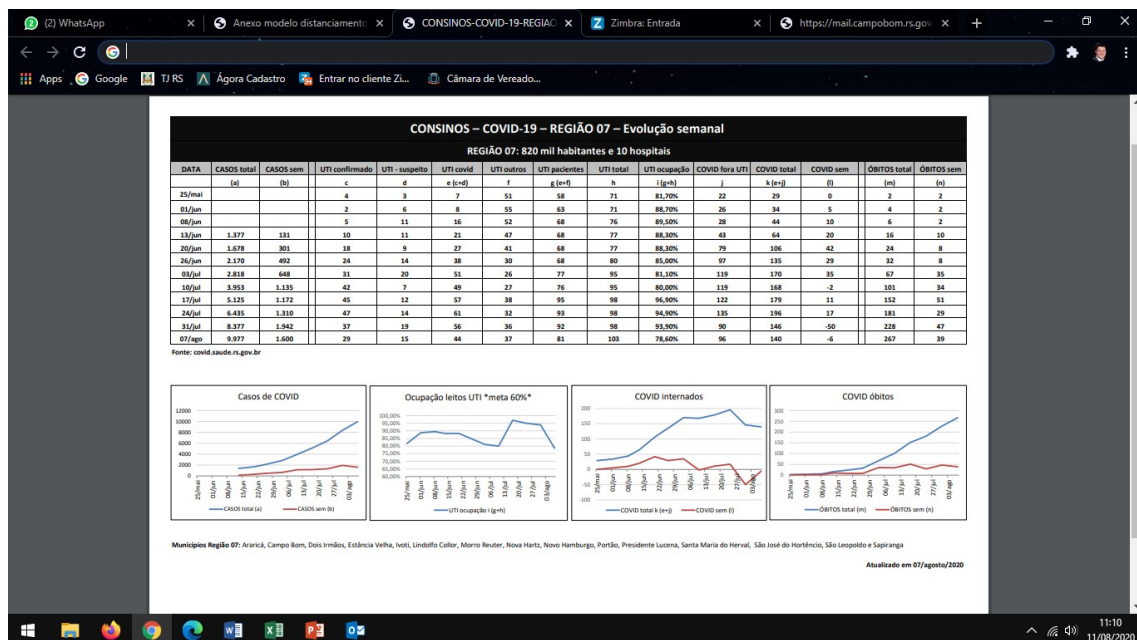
(2) WhatsApp × Anexo modelo distanciamento × CONSINOS-COVID-19-REGIAO × Zimbra: Entrada × https://mail.campobom.rs.gov × +

Apps Google TJ RS Ágora Cadastro Entrar no cliente Zi... Câmara de Vereado...

CONSINOS – COVID-19 – REGIÃO 07 – Evolução semanal

REGIÃO 07: 820 mil habitantes e 10 hospitais

| DATA | CASOS total (a) | CASOS sem (b) | UTI confirmado c | UTI - suspeito d | UTI covid e (c+d) | UTI outros f | UTI pacientes g (e+f) | UTI total h | UTI ocupação i (g÷h) | COVID fora UTI j | COVID total k (e+j) | COVID sem (l) | ÓBITOS total (m) | ÓBITOS sem (n) |
|---|---|---|---|---|---|---|---|---|---|---|---|---|---|---|
| 25/mai | | | 4 | 3 | 7 | 51 | 58 | 71 | 81,70% | 22 | 29 | 0 | 2 | 2 |
| 01/jun | | | 2 | 6 | 8 | 55 | 63 | 71 | 88,70% | 26 | 34 | 5 | 4 | 2 |
| 08/jun | | | 5 | 11 | 16 | 52 | 68 | 76 | 89,50% | 28 | 44 | 10 | 6 | 2 |
| 13/jun | 1.377 | 131 | 10 | 11 | 21 | 47 | 68 | 77 | 88,30% | 43 | 64 | 20 | 16 | 10 |
| 20/jun | 1.678 | 301 | 18 | 9 | 27 | 41 | 68 | 77 | 88,30% | 79 | 106 | 42 | 24 | 8 |
| 26/jun | 2.170 | 492 | 24 | 14 | 38 | 30 | 68 | 80 | 85,00% | 97 | 135 | 29 | 32 | 8 |
| 03/jul | 2.818 | 648 | 31 | 20 | 51 | 26 | 77 | 95 | 81,10% | 119 | 170 | 35 | 67 | 35 |
| 10/jul | 3.953 | 1.135 | 42 | 7 | 49 | 27 | 76 | 95 | 80,00% | 119 | 168 | -2 | 101 | 34 |
| 17/jul | 5.125 | 1.172 | 45 | 12 | 57 | 38 | 95 | 98 | 96,90% | 122 | 179 | 11 | 152 | 51 |
| 24/jul | 6.435 | 1.310 | 47 | 14 | 61 | 32 | 93 | 98 | 94,90% | 135 | 196 | 17 | 181 | 29 |
| 31/jul | 8.377 | 1.942 | 37 | 19 | 56 | 36 | 92 | 98 | 93,90% | 90 | 146 | -50 | 228 | 47 |
| 07/ago | 9.977 | 1.600 | 29 | 15 | 44 | 37 | 81 | 103 | 78,60% | 96 | 140 | -6 | 267 | 39 |

Fonte: covid.saude.rs.gov.br

Casos de COVID
12000 10000 8000 6000 4000 2000 0
25/mai 01/jun 08/jun 15/jun 22/jun 29/jun 06/jul 13/jul 20/jul 27/jul 03/ago
CASOS total (a) CASOS sem (b)

Ocupação leitos UTI *meta 60%*
100,00% 95,00% 90,00% 85,00% 80,00% 75,00% 70,00% 65,00% 60,00%
25/mai 01/jun 08/jun 15/jun 22/jun 29/jun 06/jul 13/jul 20/jul 27/jul 03/ago
UTI ocupação i (g÷h)

COVID internados
250 200 150 100 50 0 -50 -100
25/mai 01/jun 08/jun 15/jun 22/jun 29/jun 06/jul 13/jul 20/jul 27/jul 03/ago
COVID total k (e+j) COVID sem (l)

COVID óbitos
300 250 200 150 100 50 0
25/mai 01/jun 08/jun 15/jun 22/jun 29/jun 06/jul 13/jul 20/jul 27/jul 03/ago
ÓBITOS total (m) ÓBITOS sem (n)

Municípios Região 07: Araricá, Campo Bom, Dois Irmãos, Estância Velha, Ivoti, Lindolfo Collor, Morro Reuter, Nova Hartz, Novo Hamburgo, Portão, Presidente Lucena, Santa Maria do Herval, São José do Hortêncio, São Leopoldo e Sapiranga

Atualizado em 07/agosto/2020

11:10
11/08/2020